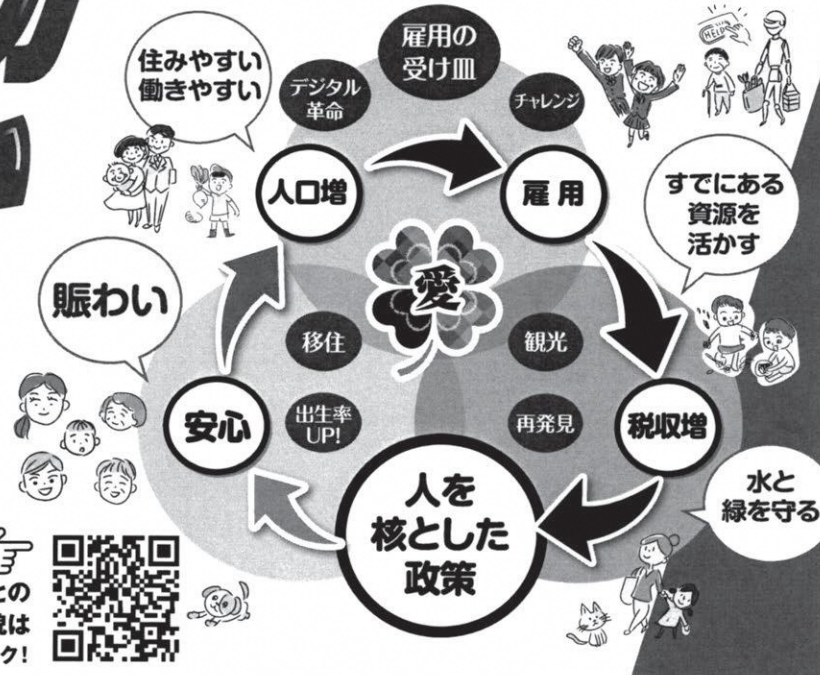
住みやすい
働きやすい

雇用の
受け皿

デジタル
革命

チャレンジ

HELP

人口増

雇用

すでにある
資源を
活かす

愛

賑わい

移住

観光

安心

出生率
UP!

再発見

税収増

水と
緑を守る

人を
核とした
政策

との
は
ク!